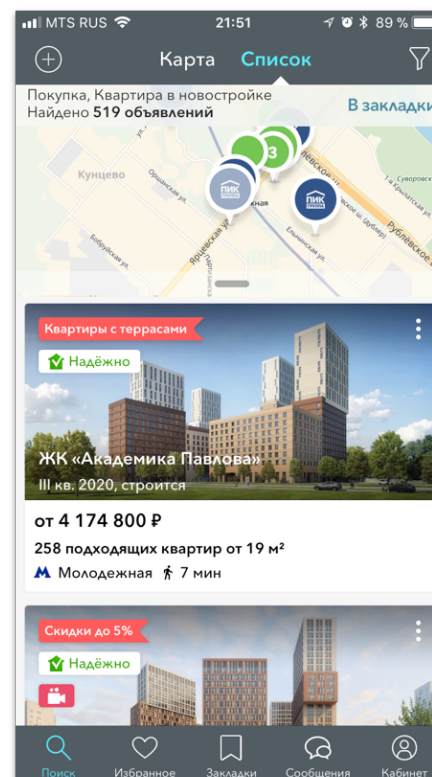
MTS RUS 21:51 89 %

Карта Список

Покупка, Квартира в новостройке
Найдено 519 объявлений

В закладки

Кунцево
Оршанская ул.
Бобруйская ул.
Ярцевская ул.
Ельнинская ул.
Рублёвское ш.
3
ПИК
ПИК

Квартиры с террасами
Надёжно
ЖК «Академика Павлова»
III кв. 2020, строится
от 4 174 800 ₽
258 подходящих квартир от 19 м²
Молодежная 7 мин

Скидки до 5%
Надёжно

Поиск Избранное Закладки Сообщения Кабинет